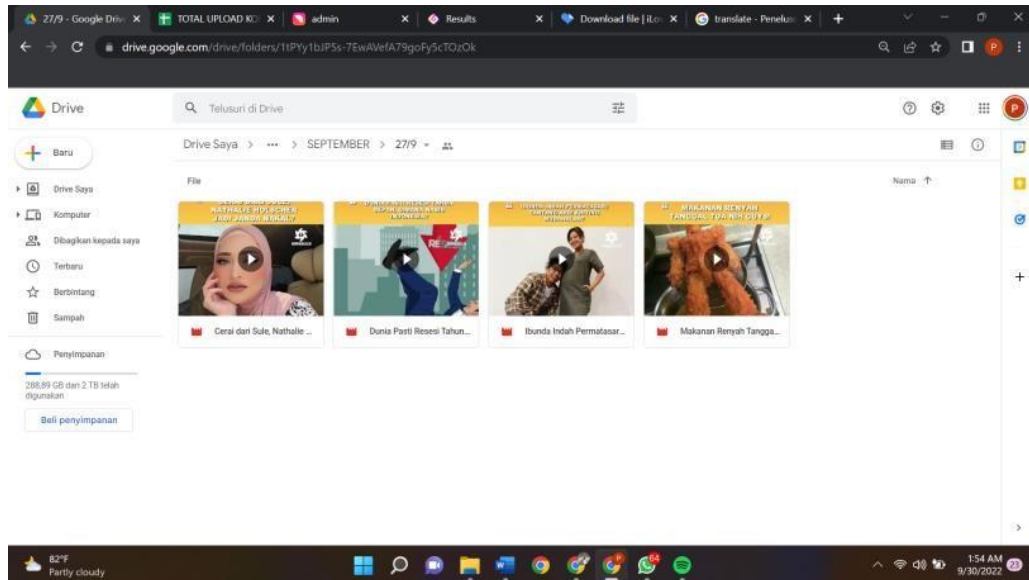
27/9 - Google Driv × | TOTAL UPLOAD KO × | admin × | Results × | Download file | iLo × | translate - Penelus × | +

drive.google.com/drive/folders/1tPYy1bJPSs-7EwAVefA79goFy5cTOzOk

Drive

Telusuri di Drive

Baru

Drive Saya

Komputer

Dibagikan kepada saya

Terbaru

Berbintang

Sampah

Penyimpanan

288,89 GB dari 2 TB telah digunakan

Beli penyimpanan

Drive Saya > ··· > SEPTEMBER > 27/9

File

Nama ↑

NATHALIE HOLSCHER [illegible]

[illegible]

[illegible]

MAKANAN RENYAH TANGGAL TUA NIH GUYS!

Cerai dari Sule, Nathalie ...

Dunia Pasti Resesi Tahun...

Ibunda Indah Permatasar...

Makanan Renyah Tangga...

82°F
Partly cloudy

1:54 AM
9/30/2022